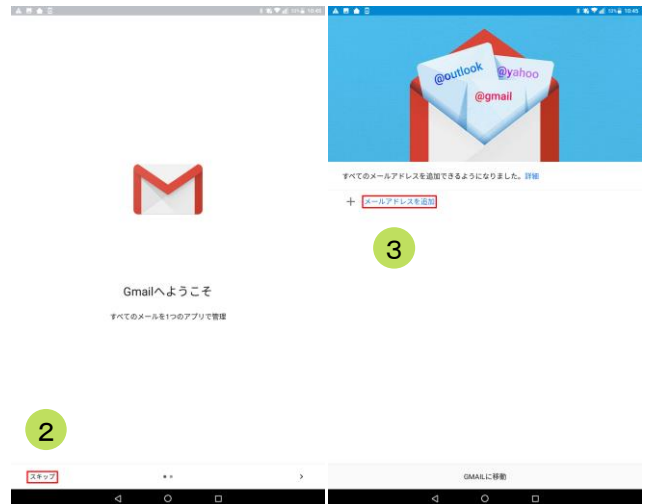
10:45

Gmailへようこそ

すべてのメールを1つのアプリで管理

2

スキップ

›

10:45

@outlook

@yahoo

@gmail

すべてのメールアドレスを追加できるようになりました。詳細

+ メールアドレスを追加

3

GMAILに移動